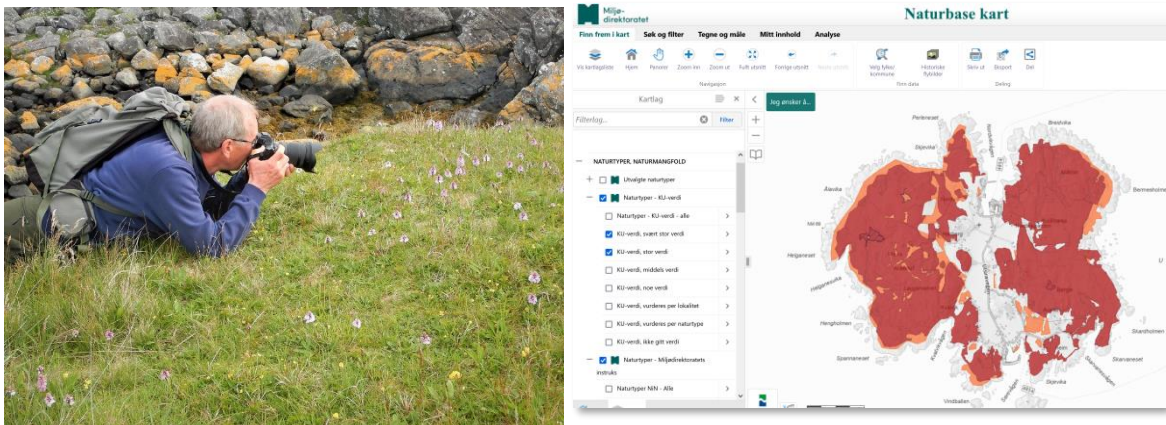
Miljødirektoratet

Naturbase kart

Finn frem i kart | Søk og filter | Tegne og måle | Mitt innhold | Analyse

Vis kartlagliste | Hjem | Person | Zoom inn | Zoom ut | Fullt utsnitt | Forrige utsnitt | Neste utsnitt
Navigasjon

Velg fylke/kommune | Historiske flybilder
Finn data

Skriv ut | Eksport | Del
Deling

Kartlag

Filterlag... | Filter

Jeg ønsker å...

NATURTYPER, NATURMANGFOLD

Utvalgte naturtyper

Naturtyper - KU-verdi

Naturtyper - KU-verdi - alle

KU-verdi, svært stor verdi

KU-verdi, stor verdi

KU-verdi, middels verdi

KU-verdi, noe verdi

KU-verdi, vurderes per lokalitet

KU-verdi, vurderes per naturtype

KU-verdi, ikke gitt verdi

Naturtyper - Miljødirektoratets instruks

Naturtyper NiN - Alle

Perleneset

Breiskia

Sjøvika

Ålevika

Beinneset

Helganeset

Hengholmen

Spanneneset

Strandholmen

Storvaneset

Sjøvika

Vindbaken